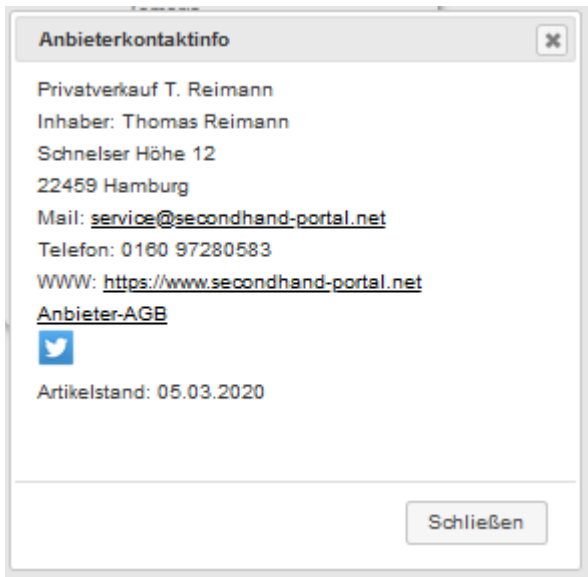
Anbieterkontaktinfo

Privatverkauf T. Reimann
Inhaber: Thomas Reimann
Schnelser Höhe 12
22459 Hamburg
Mail: service@secondhand-portal.net
Telefon: 0160 97280583
WWW: https://www.secondhand-portal.net
Anbieter-AGB

Artikelstand: 05.03.2020

Schließen